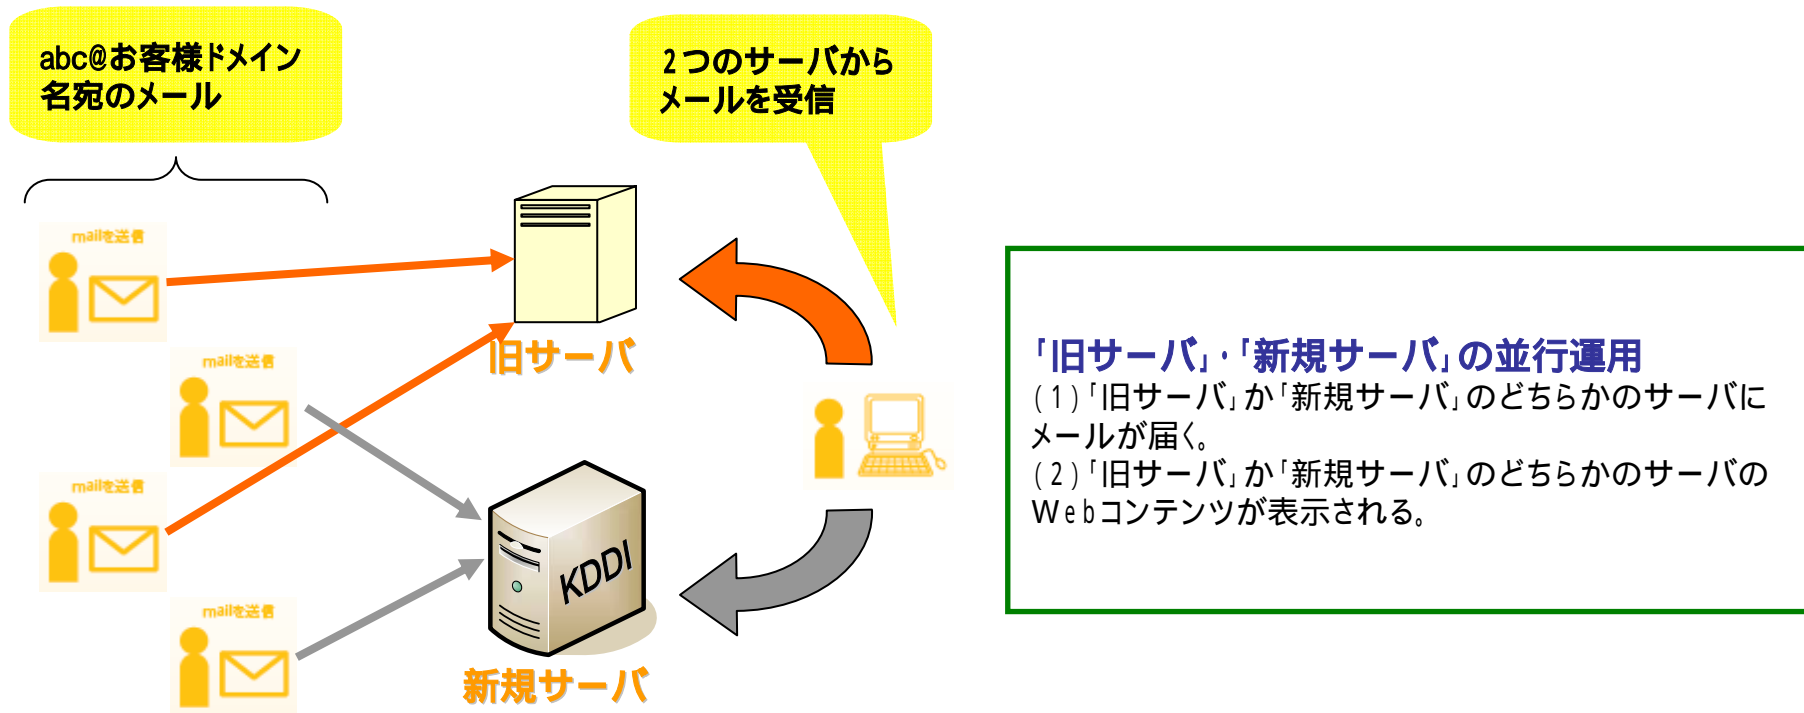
abc@お客様ドメイン
名宛のメール

2つのサーバから
メールを受信

mailを送信

mailを送信

mailを送信

mailを送信

旧サーバ

KDDI

新規サーバ

「旧サーバ」・「新規サーバ」の並行運用
(1)「旧サーバ」か「新規サーバ」のどちらかのサーバにメールが届く。
(2)「旧サーバ」か「新規サーバ」のどちらかのサーバのWebコンテンツが表示される。